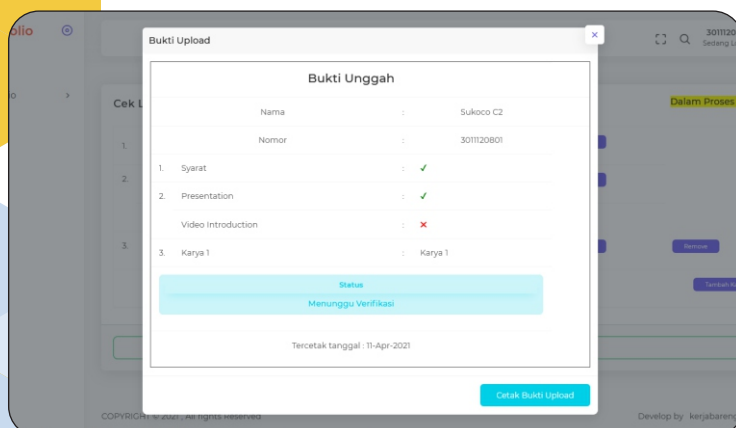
olio

Cek L

1.

2.

3.

3011120
Sedang L

Dalam Proses

Remove

Tambah K

Bukti Upload

×

Bukti Unggah

| | | | |
|---|---|---|---|
| | Nama | : | Sukoco C2 |
| | Nomor | : | 3011120801 |
| 1. | Syarat | : | ✓ |
| 2. | Presentation | : | ✓ |
| | Video Introduction | : | ✗ |
| 3. | Karya 1 | : | Karya 1 |

Status

Menunggu Verifikasi

Tercetak tanggal : 11-Apr-2021

Cetak Bukti Upload

COPYRIGHT © 2021 , All rights reserved

Develop by kerjabareng